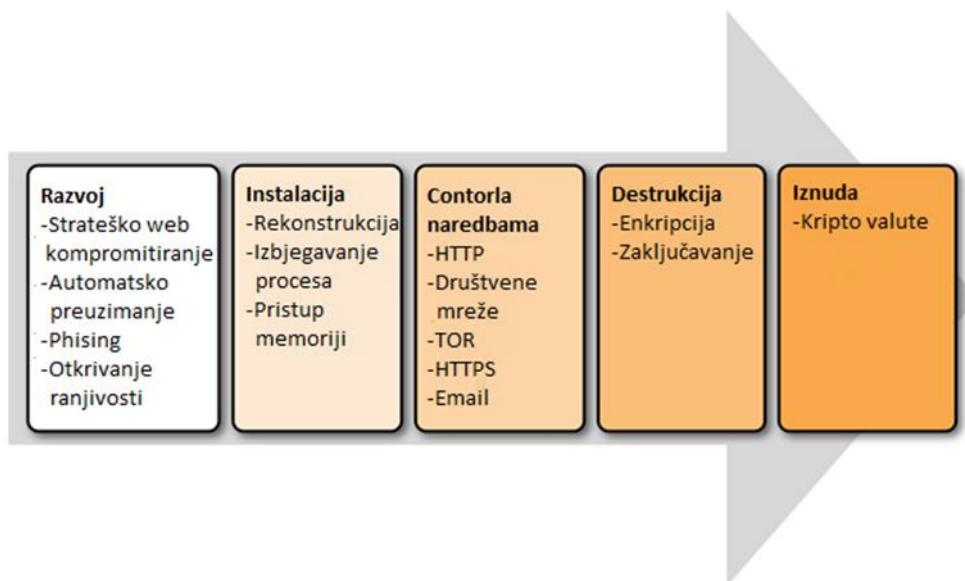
Razvoj
-Strateško web kompromitiranje
-Automatsko preuzimanje
-Phising
-Otkrivanje ranjivosti

Instalacija
-Rekonstrukcija
-Izbjegavanje procesa
-Pristup memoriji

Contorla naredbama
-HTTP
-Društvene mreže
-TOR
-HTTPS
-Email

Destrukcija
-Enkripcija
-Zaključavanje

Iznuda
-Kripto valute